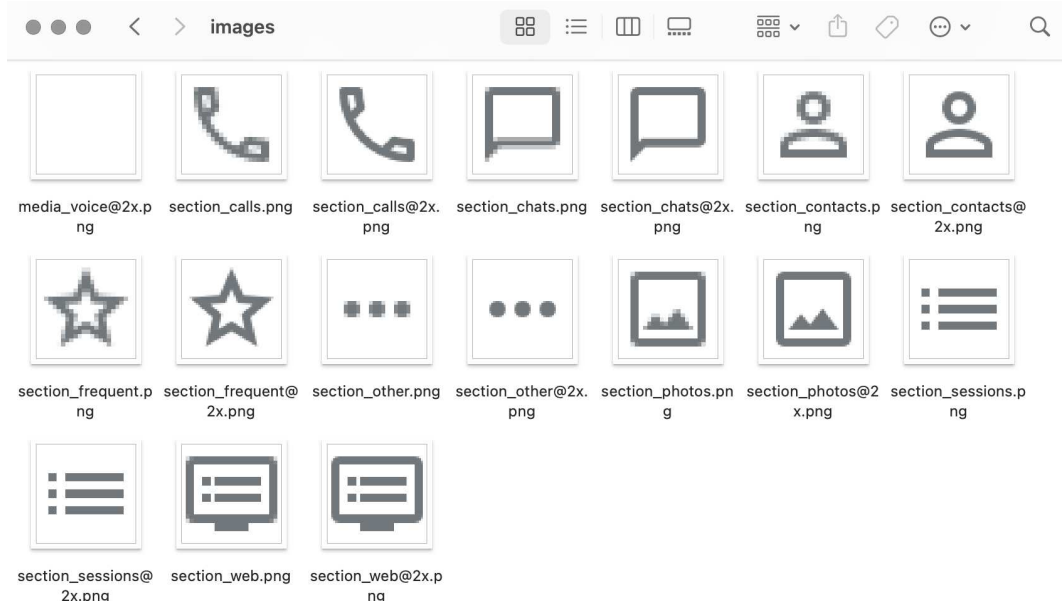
images

media_voice@2x.png section_calls.png section_calls@2x.png section_chats.png section_chats@2x.png section_contacts.png section_contacts@2x.png

section_frequent.png section_frequent@2x.png section_other.png section_other@2x.png section_photos.png section_photos@2x.png section_sessions.png

section_sessions@2x.png section_web.png section_web@2x.png